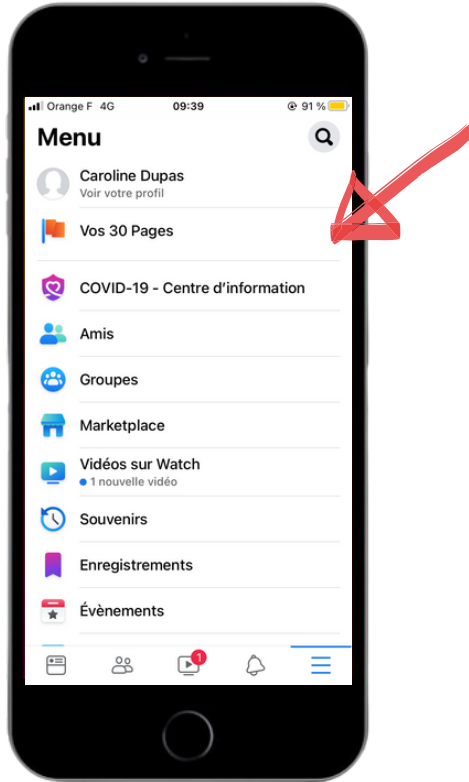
Orange F 4G 09:39 91 %

Menu

Caroline Dupas
Voir votre profil

Vos 30 Pages

COVID-19 - Centre d'information

Amis

Groupes

Marketplace

Vidéos sur Watch
1 nouvelle vidéo

Souvenirs

Enregistrements

Évènements

1